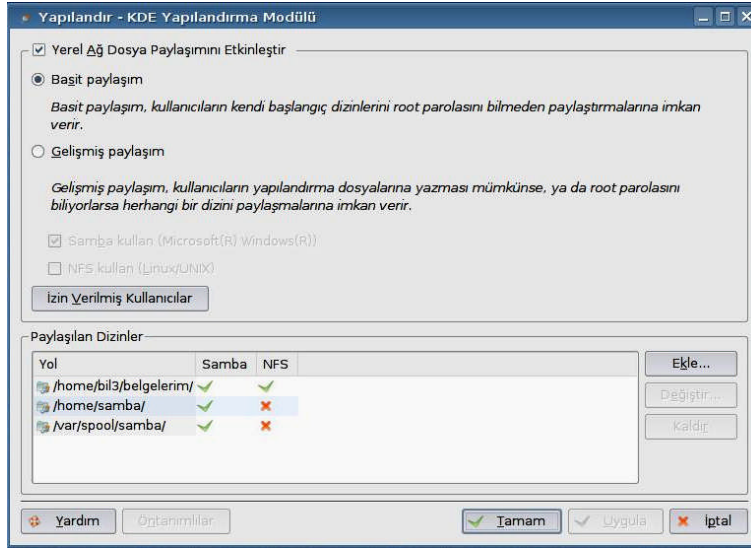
Yapılandır - KDE Yapılandırma Modülü

Yerel Ağ Dosya Paylaşımını Etkinleştir

Basit paylaşım

Basit paylaşım, kullanıcıların kendi başlangıç dizinlerini root parolasını bilmeden paylaştırmalarına imkan verir.

Gelişmiş paylaşım

Gelişmiş paylaşım, kullanıcıların yapılandırma dosyalarına yazması mümkünse, ya da root parolasını biliyorlarsa herhangi bir dizini paylaşmalarına imkan verir.

Samba kullan (Microsoft(R) Windows(R))

NFS kullan (Linux/UNIX)

İzin Verilmiş Kullanıcılar

Paylaşılan Dizinler

| Yol | Samba | NFS |
|---|---|---|
| /home/bil3/belgelerim/ | ✓ | ✓ |
| /home/samba/ | ✓ | ✗ |
| /var/spool/samba/ | ✓ | ✗ |

Ekle...

Değiştir...

Kaldır

Yardım

Öntanımlılar

Tamam

Uygula

İptal